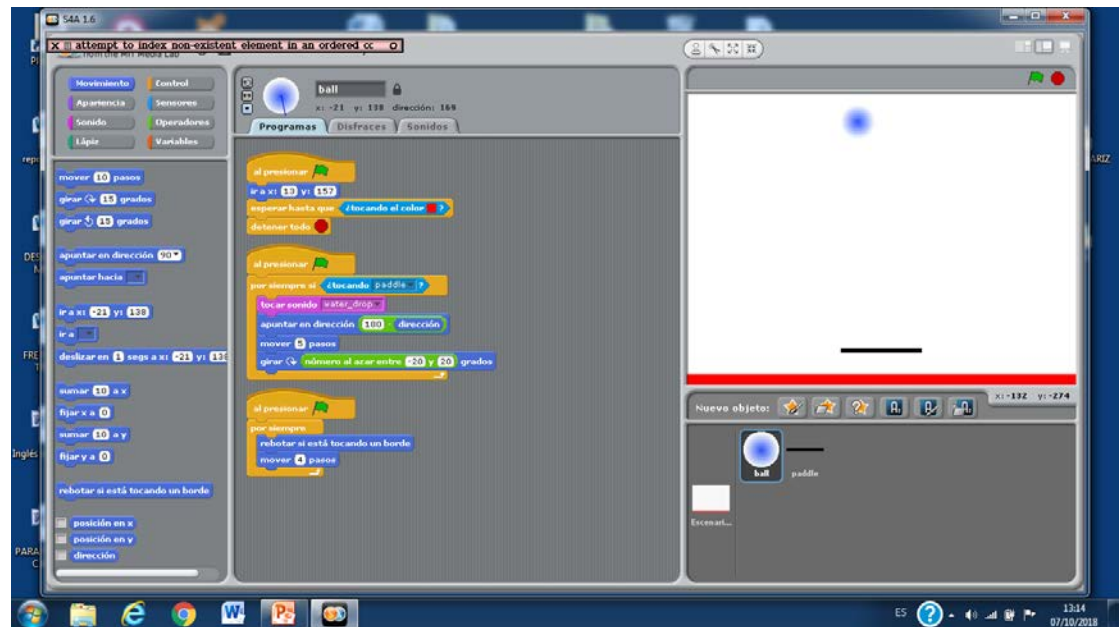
S4A 1.6

X attempt to index non-existent element in an ordered cc O

from the MIT Media Lab

Movimiento
Control
Apariencia
Sensores
Sonido
Operadores
Lápiz
Variables

mover 10 pasos
girar 15 grados
girar 15 grados
apuntar en dirección 90
apuntar hacia
ir a x: -21 y: 138
ir a
deslizar en 1 segs a x: -21 y: 138
sumar 10 a x
fijar x a 0
sumar 10 a y
fijar y a 0
rebotar si está tocando un borde
posición en x
posición en y
dirección

ball
x: -21 y: 138 dirección: 169
Programas
Disfraces
Sonidos

al presionar
ir a x: 13 y: 157
esperar hasta que ¿tocando el color ?
detener todo

al presionar
por siempre si ¿tocando paddle ?
tocar sonido water_drop
apuntar en dirección 180 - dirección
mover 5 pasos
girar número al azar entre -20 y 20 grados

al presionar
por siempre
rebotar si está tocando un borde
mover 4 pasos

x: -132 y: -274
Nuevo objeto:
ball
paddle
Escenari...

ES
13:14
07/10/2018